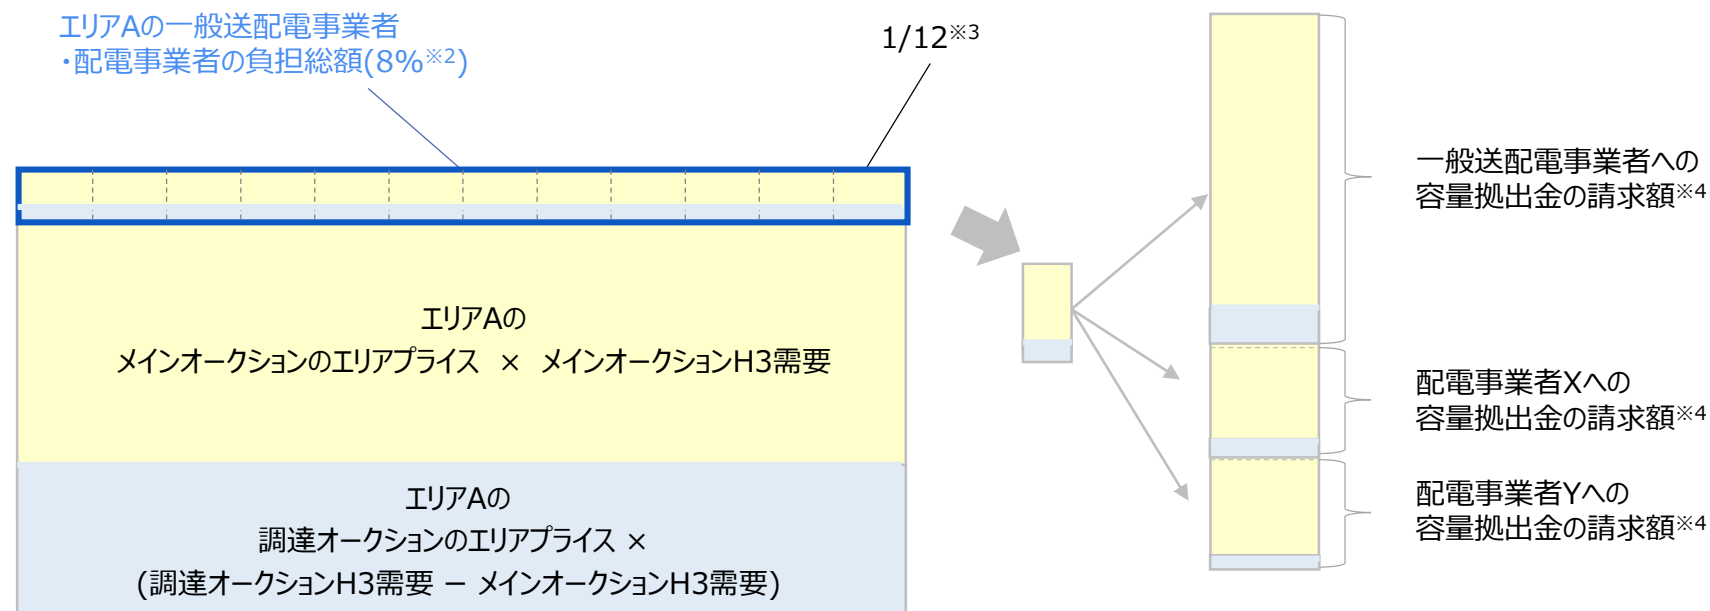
エリアAの一般送配電事業者
・配電事業者の負担総額(8%$^{※2}$)

1/12$^{※3}$

エリアAの
メインオークションのエリアプライス × メインオークションH3需要

エリアAの
調達オークションのエリアプライス ×
(調達オークションH3需要 − メインオークションH3需要)

一般送配電事業者への
容量拠出金の請求額$^{※4}$

配電事業者Xへの
容量拠出金の請求額$^{※4}$

配電事業者Yへの
容量拠出金の請求額$^{※4}$